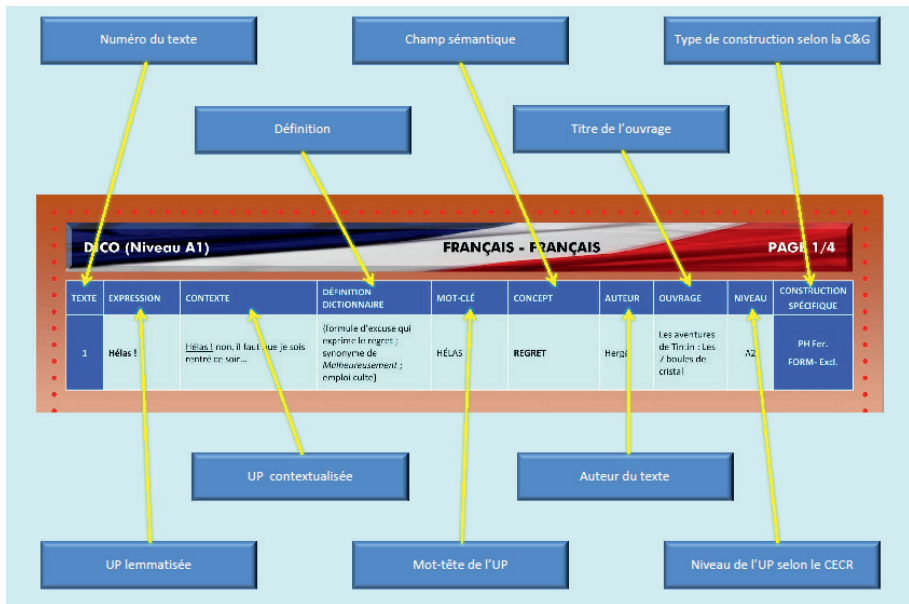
Numéro du texte

Champ sémantique

Type de construction selon la C&G

Définition

Titre de l'ouvrage

D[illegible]CO (Niveau A1)

FRANÇAIS - FRANÇAIS

PAGE 1/4

| TEXTE | EXPRESSION | CONTEXTE | DÉFINITION DICTIONNAIRE | MOT-CLÉ | CONCEPT | AUTEUR | OUVRAGE | NIVEAU | CONSTRUCTION SPÉCIFIQUE |
|---|---|---|---|---|---|---|---|---|---|
| 1 | Hélas ! | Hélas ! non, il faut que je sois rentré ce soir... | (formule d'excuse qui exprime le regret ; synonyme de *Malheureusement* ; emploi cultsé) | HÉLAS | REGRET | Hergé | Les aventures de Tintin : Les 7 boules de cristal | A2 | PH Fer. FORM- Excl. |

UP contextualisée

Auteur du texte

UP lemmatisée

Mot-tête de l'UP

Niveau de l'UP selon le CECR